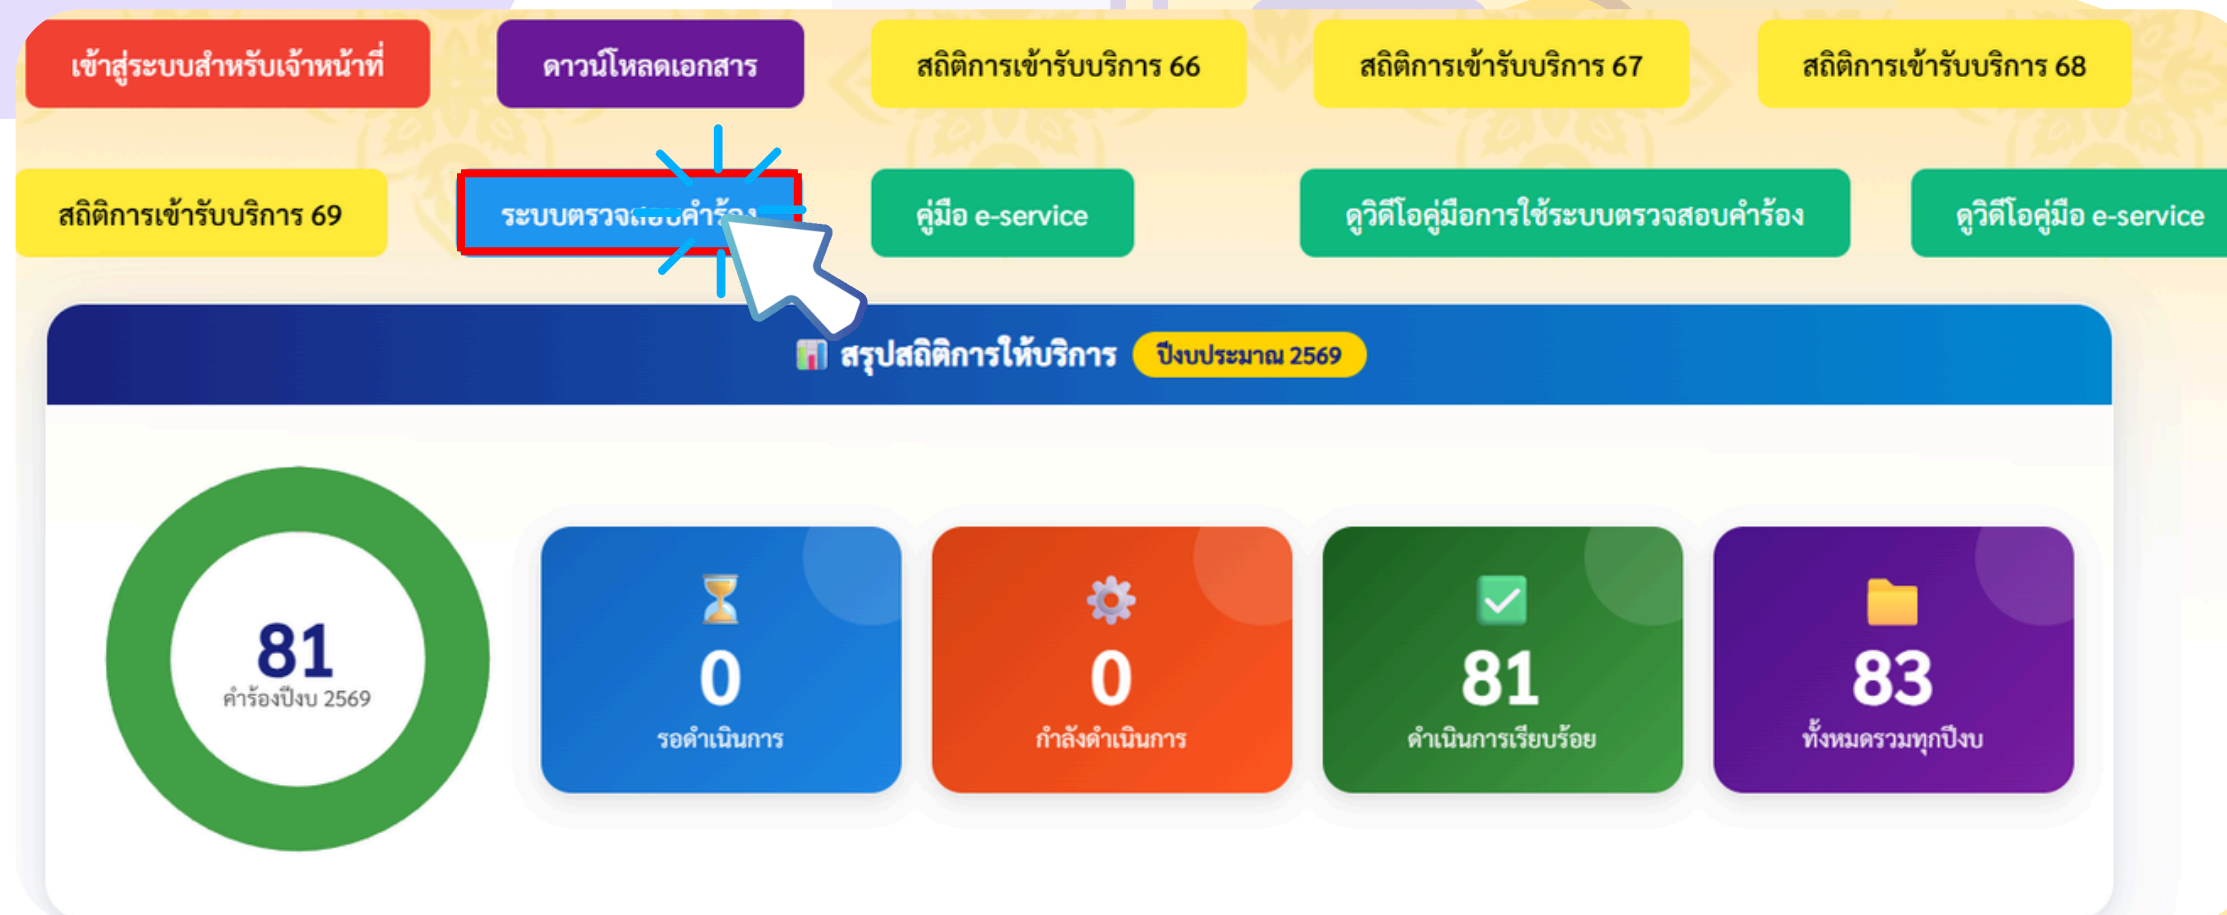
เข้าสู่ระบบสำหรับเจ้าหน้าที่

ดาวน์โหลดเอกสาร

สถิติการเข้ารับบริการ 66

สถิติการเข้ารับบริการ 67

สถิติการเข้ารับบริการ 68

สถิติการเข้ารับบริการ 69

ระบบตรวจ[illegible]คำร้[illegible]

คู่มือ e-service

ดูวิดีโอคู่มือการใช้ระบบตรวจสอบคำร้อง

ดูวิดีโอคู่มือ e-service

สรุปสถิติการให้บริการ

ปีงบประมาณ 2569

81
คำร้องปีงบ 2569

0
รอดำเนินการ

0
กำลังดำเนินการ

81
ดำเนินการเรียบร้อย

83
ทั้งหมดรวมทุกปีงบ